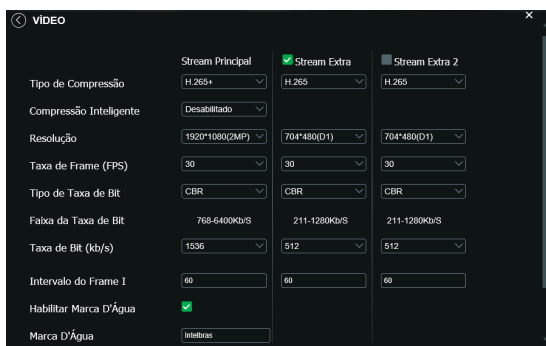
VÍDEO

| | Stream Principal | Stream Extra | Stream Extra 2 |
|---|---|---|---|
| Tipo de Compressão | H.265+ | H.265 | H.265 |
| Compressão Inteligente | Desabilitado | | |
| Resolução | 1920*1080(2MP) | 704*480(D1) | 704*480(D1) |
| Taxa de Frame (FPS) | 30 | 30 | 30 |
| Tipo de Taxa de Bit | CBR | CBR | CBR |
| Faixa da Taxa de Bit | 768-6400Kb/S | 211-1280Kb/S | 211-1280Kb/S |
| Taxa de Bit (kb/s) | 1536 | 512 | 512 |
| Intervalo do Frame I | 60 | 60 | 60 |
| Habilitar Marca D'Água | | | |
| Marca D'Água | Intelbras | | |